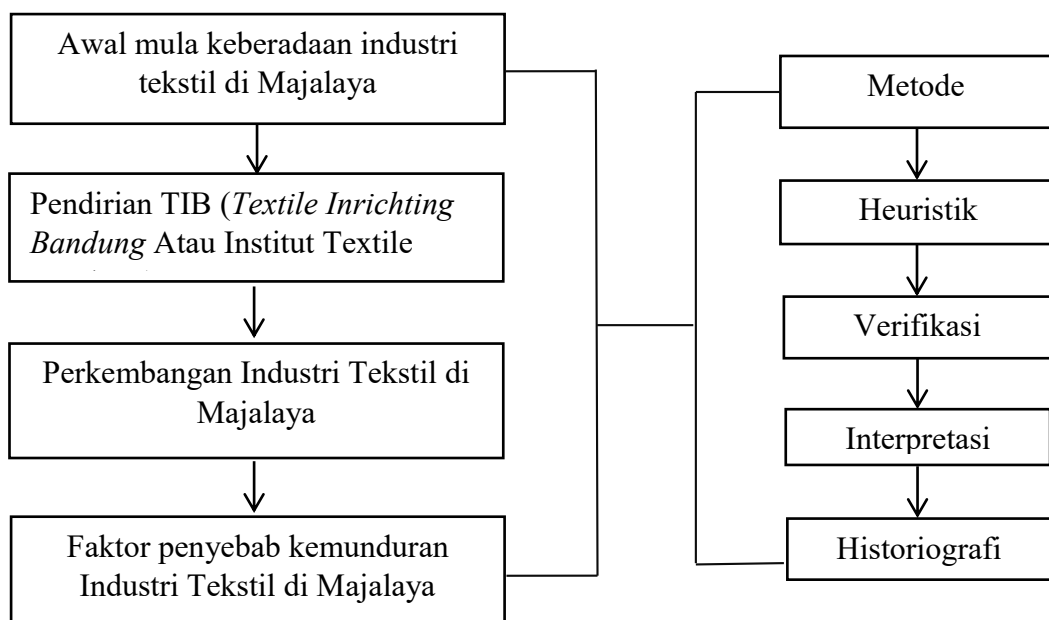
Awal mula keberadaan industri tekstil di Majalaya

Pendirian TIB (*Textile Inrichting Bandung* Atau Institut Textile

Perkembangan Industri Tekstil di Majalaya

Faktor penyebab kemunduran Industri Tekstil di Majalaya

Metode

Heuristik

Verifikasi

Interpretasi

Historiografi